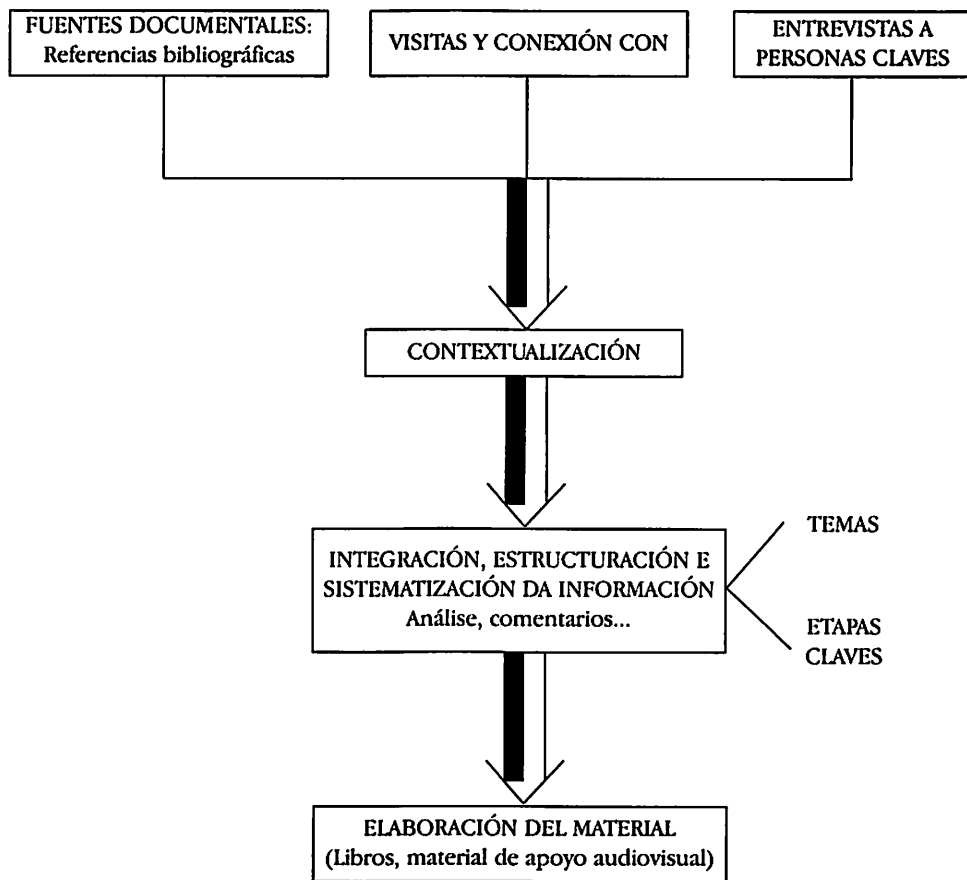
FUENTES DOCUMENTALES: Referencias bibliográficas

VISITAS Y CONEXIÓN CON

ENTREVISTAS A PERSONAS CLAVES

CONTEXTUALIZACIÓN

INTEGRACIÓN, ESTRUCTURACIÓN E SISTEMATIZACIÓN DA INFORMACIÓN
Análise, comentarios...

TEMAS

ETAPAS CLAVES

ELABORACIÓN DEL MATERIAL
(Libros, material de apoyo audiovisual)